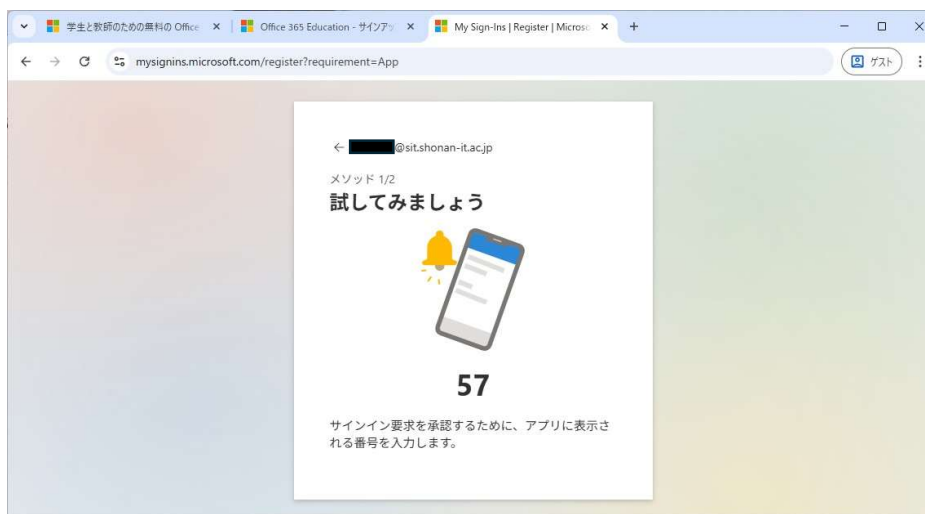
学生と教師のための無料の Office ×
Office 365 Education - サインア ×
My Sign-Ins | Register | Microso ×
+

mysignins.microsoft.com/register?requirement=App
ゲスト

← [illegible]@sit.shonan-it.ac.jp

メソッド 1/2

試してみましょう

57

サインイン要求を承認するために、アプリに表示される番号を入力します。